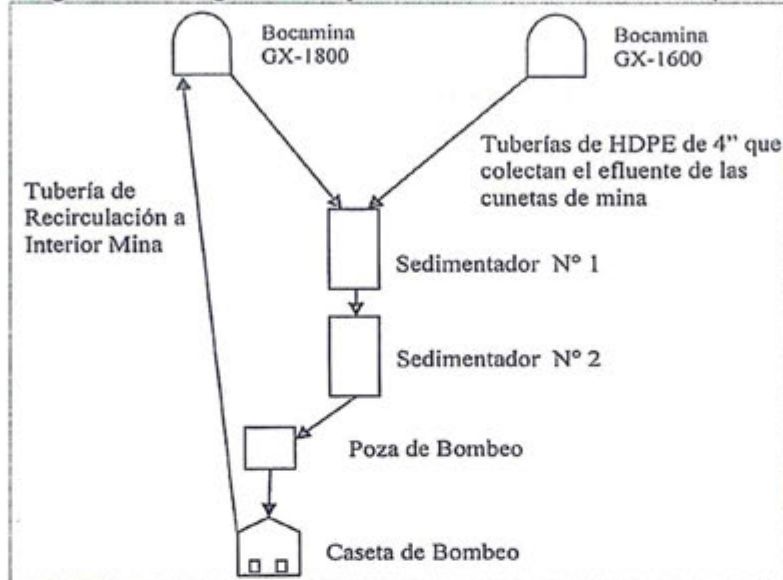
Bocamina GX-1800

Bocamina GX-1600

Tuberías de HDPE de 4" que colectan el efluente de las cunetas de mina

Tubería de Recirculación a Interior Mina

Sedimentador N° 1

Sedimentador N° 2

Poza de Bombeo

Caseta de Bombeo